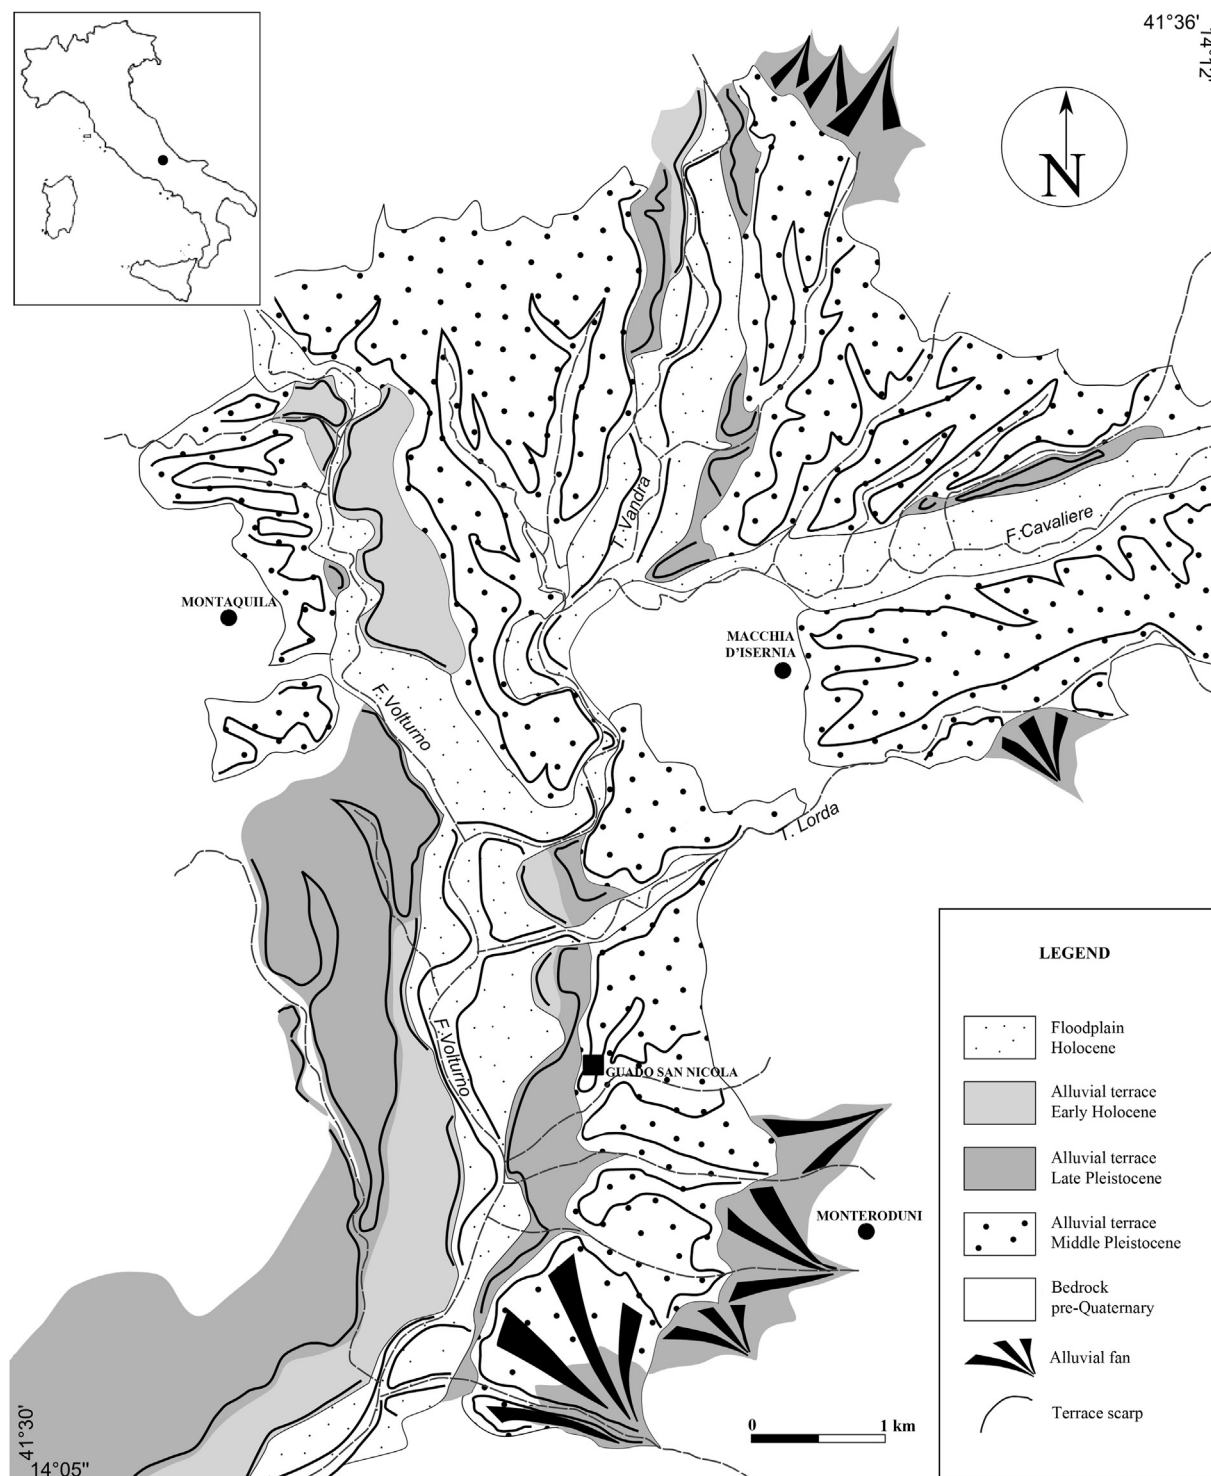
41°36'
14°12'

N

T. Vandra

F. Cavaliere

MONTAQUILA

MACCHIA D'ISERNIA

F. Volturno

T. Lorda

F. Volturno

GUADO SAN NICOLA

MONTERODUNI

LEGEND

Floodplain Holocene

Alluvial terrace Early Holocene

Alluvial terrace Late Pleistocene

Alluvial terrace Middle Pleistocene

Bedrock pre-Quaternary

Alluvial fan

Terrace scarp

0 1 km

41°30'
14°05''